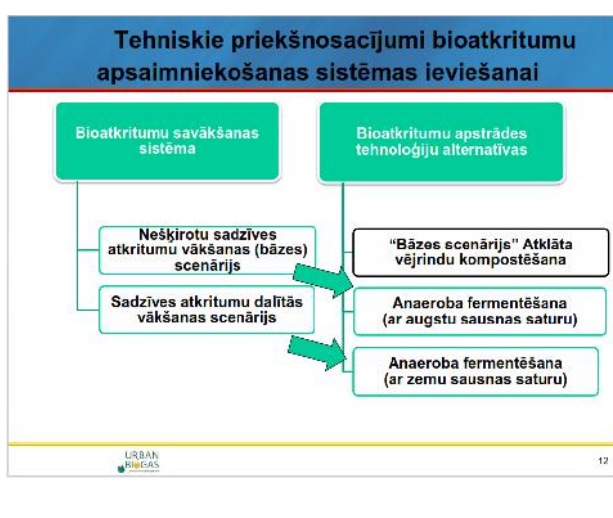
Tehniskie priekšnosacījumi bioatkritumu apsaimniekošanas sistēmas ieviešanai

Bioatkritumu savākšanas sistēma

Bioatkritumu apstrādes tehnoloģiju alternatīvas

Nešķirotu sadzīves atkritumu vākšanas (bāzes) scenārijs

Sadzīves atkritumu dalītās vākšanas scenārijs

"Bāzes scenārijs" Atklāta vējrindu kompostēšana

Anaeroba fermentēšana (ar augstu sausnas saturu)

Anaeroba fermentēšana (ar zemu sausnas saturu)

URBAN BIOGAS

12